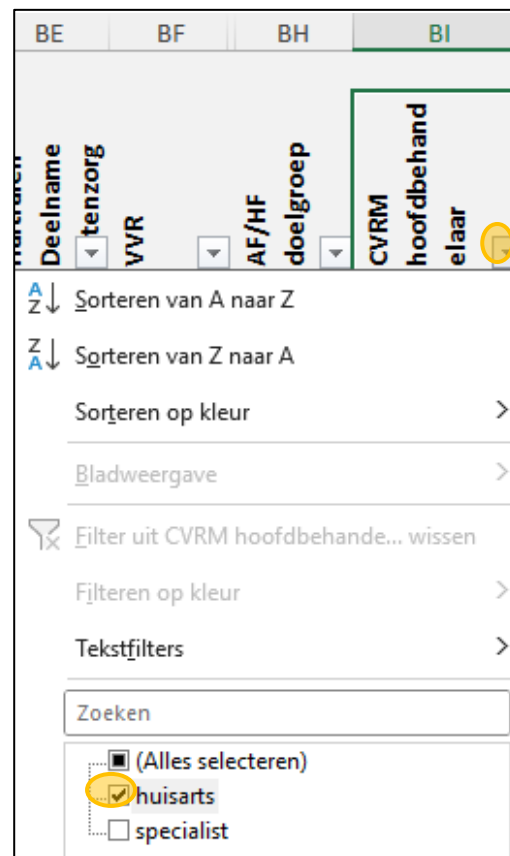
BE BF BH BI

Deelname tenzorg VVR AF/HF doelgroep CVRM hoofdbehandelaar

Sorteren van A naar Z

Sorteren van Z naar A

Sorteren op kleur

Bladweergave

Filter uit CVRM hoofdbehande... wissen

Filteren op kleur

Tekstfilters

Zoeken

(Alles selecteren)
huisarts
specialist